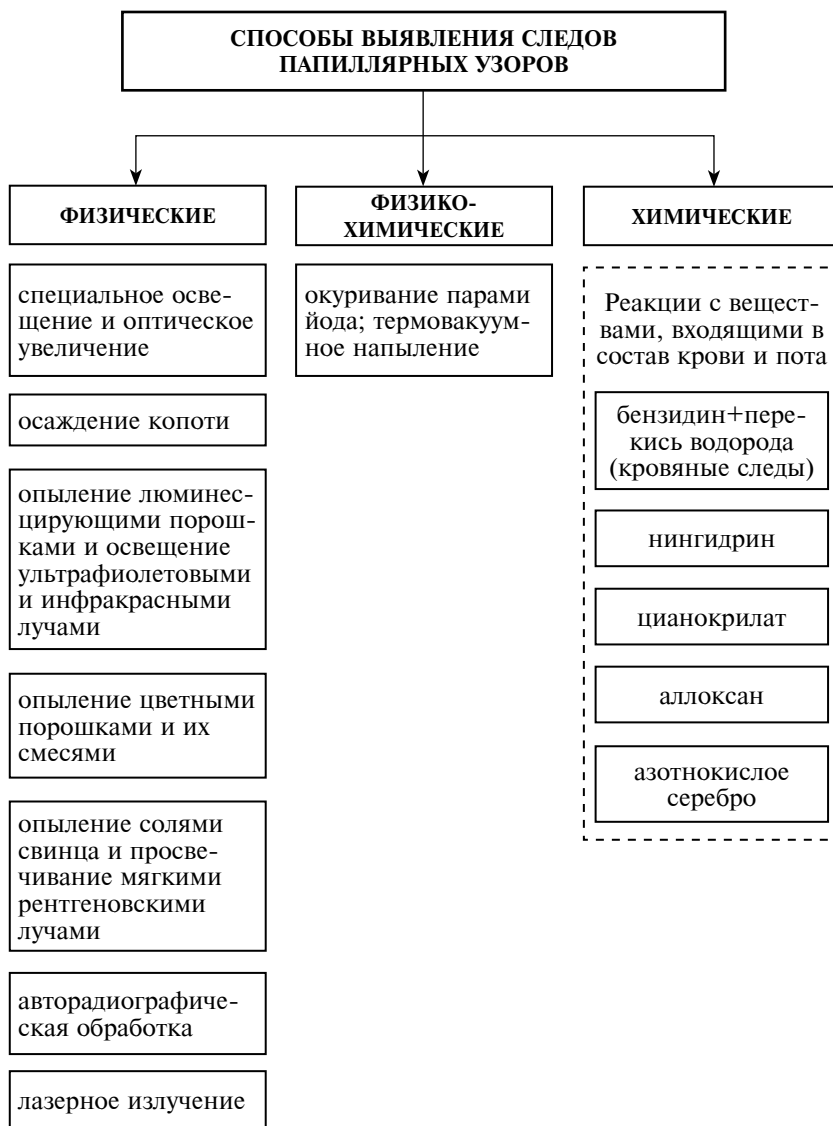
СПОСОБЫ ВЫЯВЛЕНИЯ СЛЕДОВ ПАПИЛЛЯРНЫХ УЗОРОВ

ФИЗИЧЕСКИЕ

специальное освещение и оптическое увеличение

осаждение копоти

опыление люминесцирующими порошками и освещение ультрафиолетовыми и инфракрасными лучами

опыление цветными порошками и их смесями

опыление солями свинца и просвечивание мягкими рентгеновскими лучами

авторадиографическая обработка

лазерное излучение

ФИЗИКО-ХИМИЧЕСКИЕ

окуривание парами йода; термовакуумное напыление

ХИМИЧЕСКИЕ

Реакции с веществами, входящими в состав крови и пота

бензидин+перекись водорода (кровяные следы)

нингидрин

цианокрилат

аллоксан

азотнокислое серебро